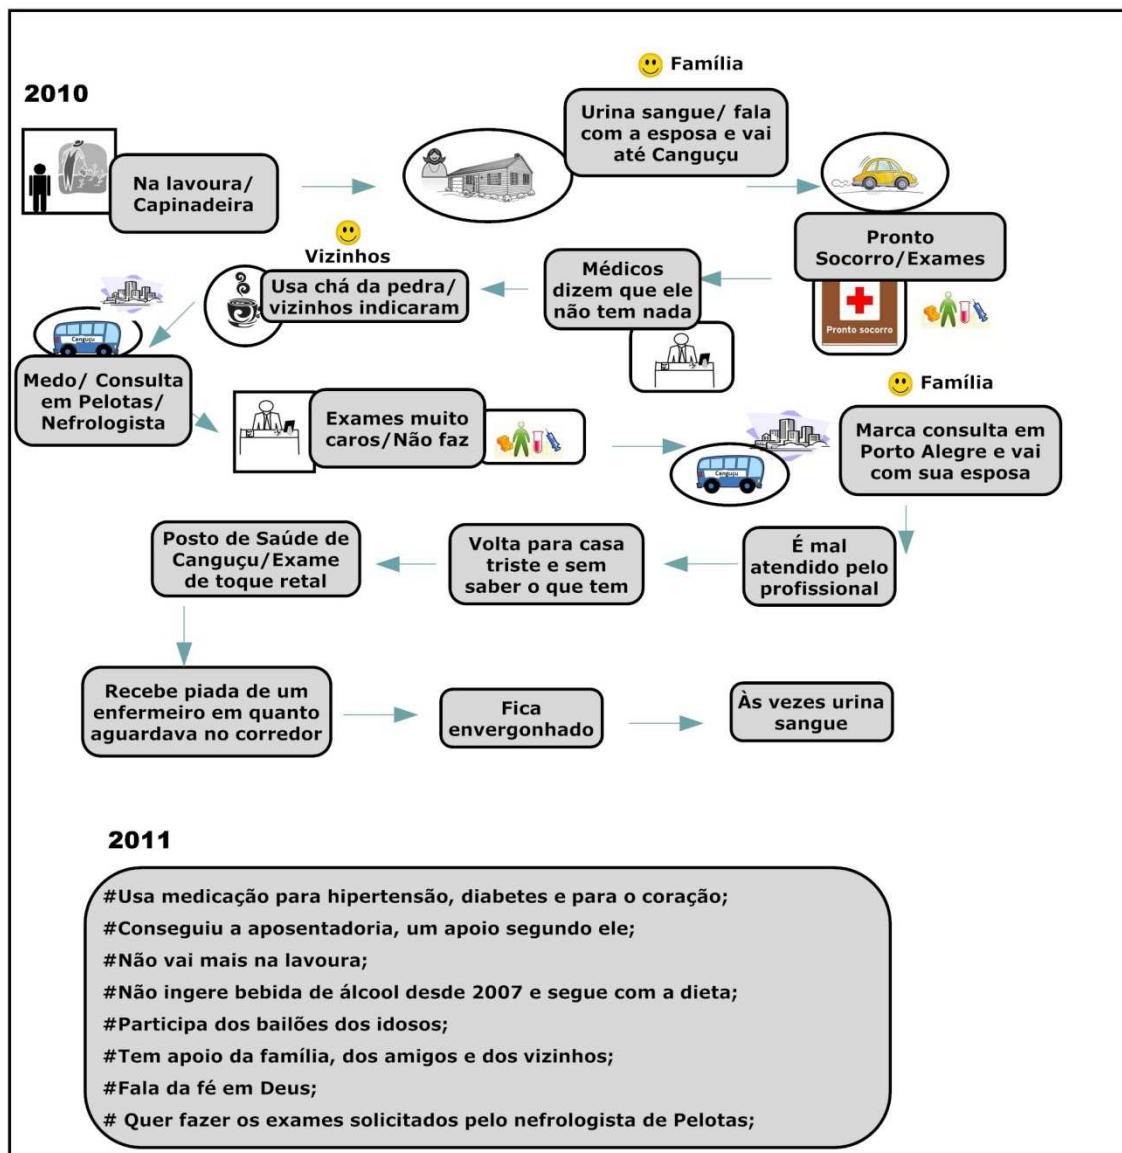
2010

Família

Na lavoura/ Capinadeira

Urina sangue/ fala com a esposa e vai até Canguçu

Pronto Socorro/Exames

Pronto socorro

Médicos dizem que ele não tem nada

Vizinhos

Usa chá da pedra/ vizinhos indicaram

Canguçu

Medo/ Consulta em Pelotas/ Nefrologista

Exames muito caros/Não faz

Família

Canguçu

Marca consulta em Porto Alegre e vai com sua esposa

É mal atendido pelo profissional

Volta para casa triste e sem saber o que tem

Posto de Saúde de Canguçu/Exame de toque retal

Recebe piada de um enfermeiro em quanto aguardava no corredor

Fica envergonhado

Às vezes urina sangue

2011

#Usa medicação para hipertensão, diabetes e para o coração;
#Conseguiu a aposentadoria, um apoio segundo ele;
#Não vai mais na lavoura;
#Não ingere bebida de álcool desde 2007 e segue com a dieta;
#Participa dos bailões dos idosos;
#Tem apoio da família, dos amigos e dos vizinhos;
#Fala da fé em Deus;
# Quer fazer os exames solicitados pelo nefrologista de Pelotas;